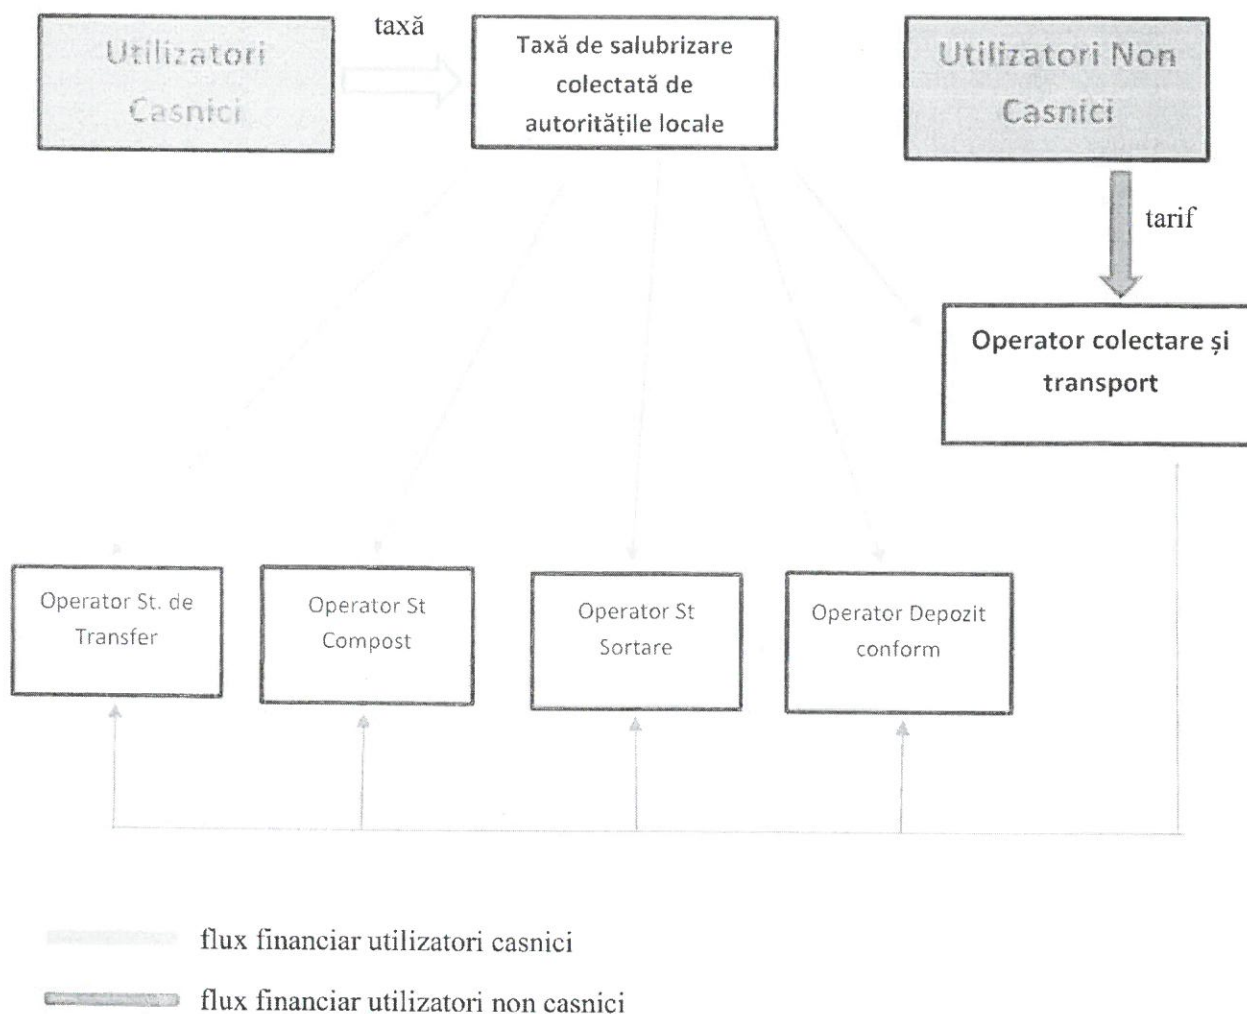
Utilizatori Casnici

taxă

Taxă de salubrizare colectată de autoritățile locale

Utilizatori Non Casnici

tarif

Operator colectare și transport

Operator St. de Transfer

Operator St Compost

Operator St Sortare

Operator Depozit conform

flux financiar utilizatori casnici

flux financiar utilizatori non casnici